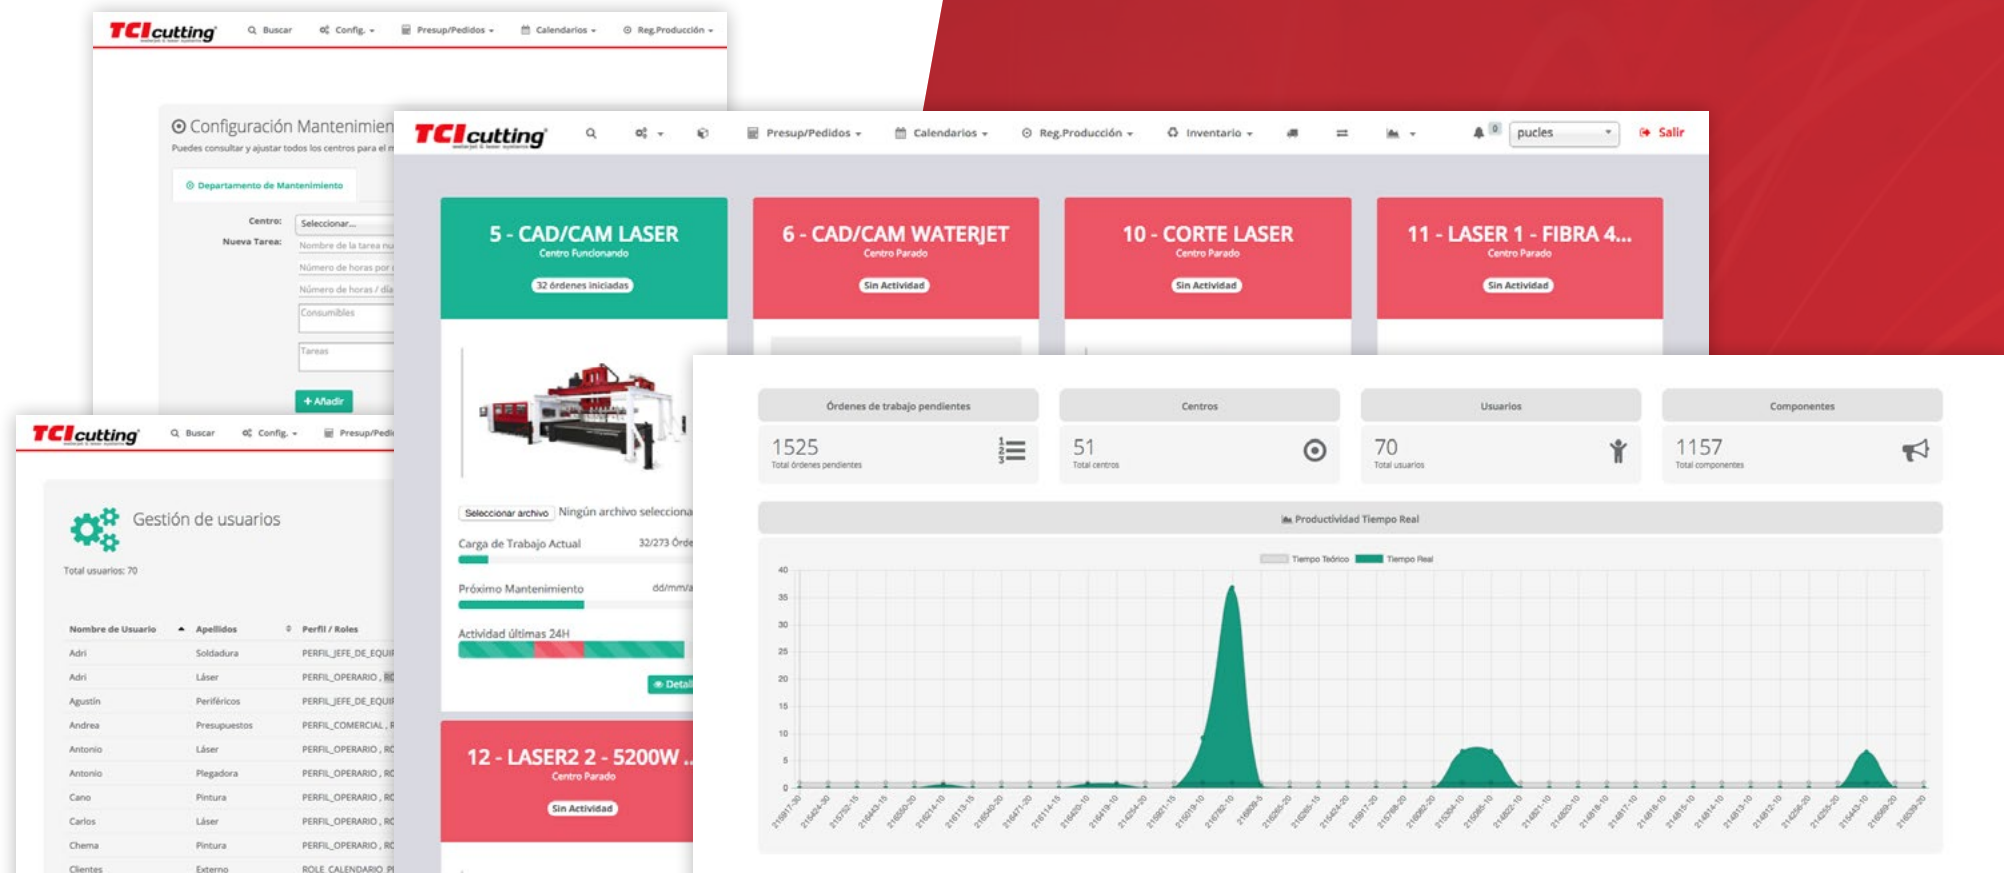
TCI cutting
Buscar Config. Presup/Pedidos Calendarios Reg.Producción

Configuración Mantenimien
Puedes consultar y ajustar todos los centros para el m

Departamento de Mantenimiento

Centro: Seleccionar...
Nueva Tarea: Nombre de la tarea nu
Número de horas por
Número de horas / día
Consumibles
Tareas
+ Añadir

TCI cutting
Presup/Pedidos Calendarios Reg.Producción Inventario
0 pucles Salir

5 - CAD/CAM LASER
Centro Funcionando
32 órdenes iniciadas

6 - CAD/CAM WATERJET
Centro Parado
Sin Actividad

10 - CORTE LASER
Centro Parado
Sin Actividad

11 - LASER 1 - FIBRA 4...
Centro Parado
Sin Actividad

Seleccionar archivo Ningún archivo selecciona
Carga de Trabajo Actual 32/273 Órde
Próximo Mantenimiento dd/mm/a
Actividad últimas 24H
Detal

12 - LASER2 2 - 5200W ..
Centro Parado
Sin Actividad

TCI cutting
Buscar Config. Presup/Pedi

Gestión de usuarios
Total usuarios: 70

| Nombre de Usuario | Apellidos | Perfil / Roles |
|---|---|---|
| Adri | Soldadura | PERFIL_JEFE_DE_EQUIP |
| Adri | Láser | PERFIL_OPERARIO , RO |
| Agustín | Periféricos | PERFIL_JEFE_DE_EQUIP |
| Andrea | Presupuestos | PERFIL_COMERCIAL , R |
| Antonio | Láser | PERFIL_OPERARIO , RO |
| Antonio | Plegadora | PERFIL_OPERARIO , RO |
| Cano | Pintura | PERFIL_OPERARIO , RO |
| Carlos | Láser | PERFIL_OPERARIO , RO |
| Chema | Pintura | PERFIL_OPERARIO , RO |
| Clientes | Externo | ROLE_CALENDARIO_PI |

Órdenes de trabajo pendientes
1525
Total órdenes pendientes

Centros
51
Total centros

Usuarios
70
Total usuarios

Componentes
1157
Total componentes

Productividad Tiempo Real
Tiempo Teórico Tiempo Real
40 35 30 25 20 15 10 5 0